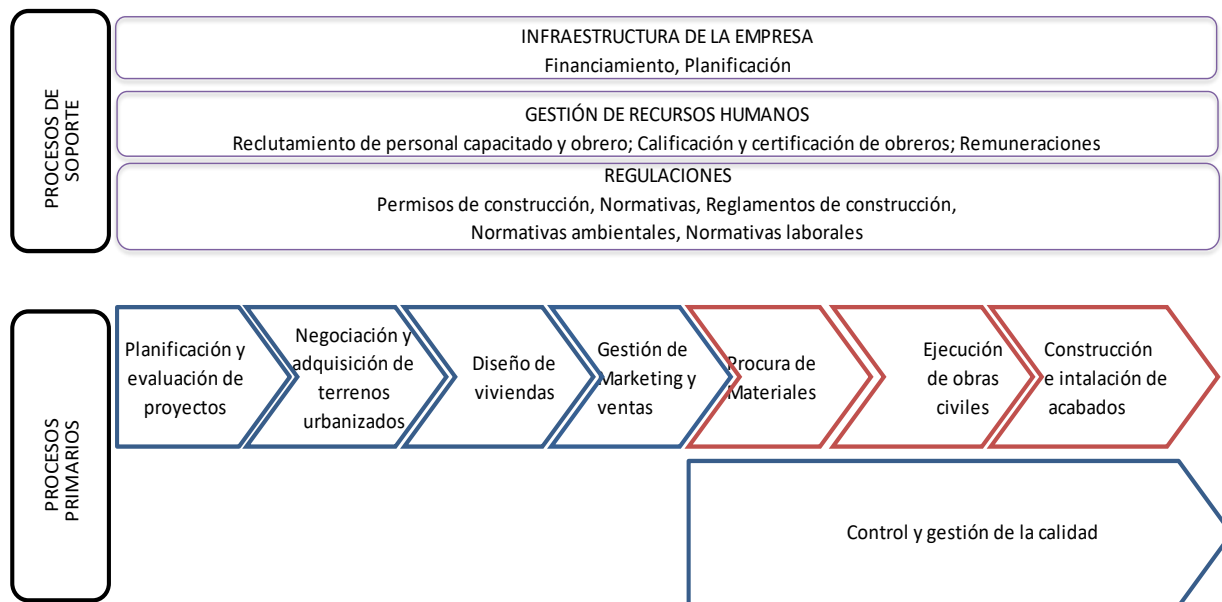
PROCESOS DE SOPORTE

INFRAESTRUCTURA DE LA EMPRESA
Financiamiento, Planificación

GESTIÓN DE RECURSOS HUMANOS
Reclutamiento de personal capacitado y obrero; Calificación y certificación de obreros; Remuneraciones

REGULACIONES
Permisos de construcción, Normativas, Reglamentos de construcción, Normativas ambientales, Normativas laborales

PROCESOS PRIMARIOS

Planificación y evaluación de proyectos

Negociación y adquisición de terrenos urbanizados

Diseño de viviendas

Gestión de Marketing y ventas

Procura de Materiales

Ejecución de obras civiles

Construcción e intalación de acabados

Control y gestión de la calidad